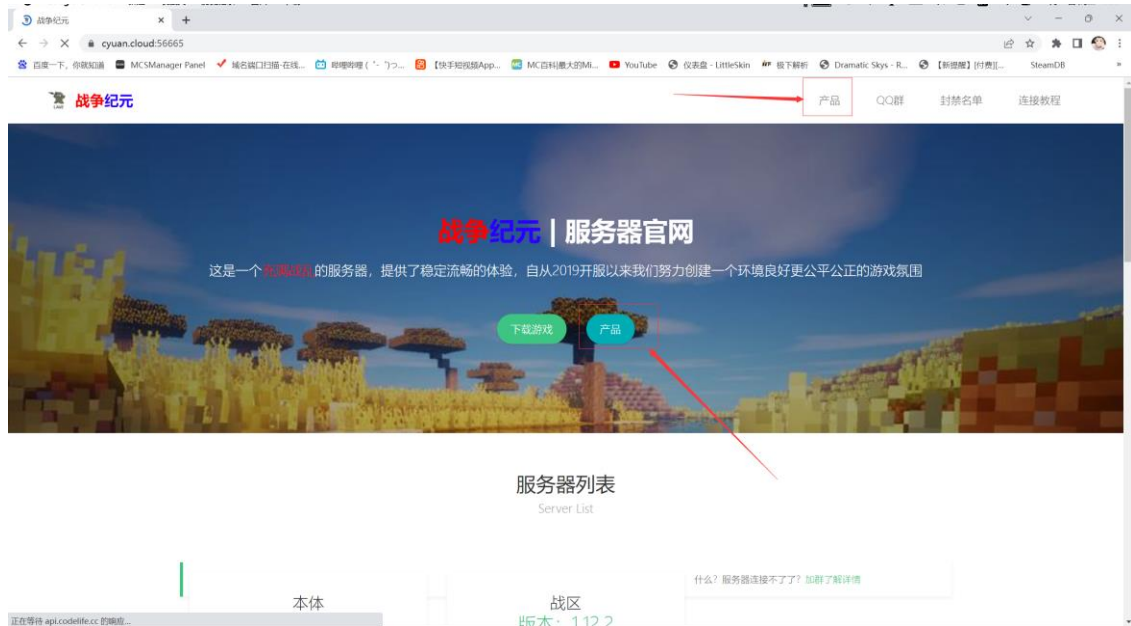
战争纪元
cyuan.cloud:56665
百度一下，你就知道 MCSManager Panel 域名端口扫描-在线... 哔哩哔哩 ( ゜- ゜)つ... 【快手短视频App... MC百科|最大的Mi... YouTube 仪表盘 - LittleSkin 极下解析 Dramatic Skys - R... 【新提醒】[付费][... SteamDB

战争纪元
产品 QQ群 封禁名单 连接教程

战争纪元 | 服务器官网
这是一个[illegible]的服务器，提供了稳定流畅的体验，自从2019开服以来我们努力创建一个环境良好更公平公正的游戏氛围
下载游戏 产品

服务器列表
Server List

什么？服务器连接不了了？加群了解详情

本体
战区
版本：1.12.2

正在等待 api.codelife.cc 的响应...